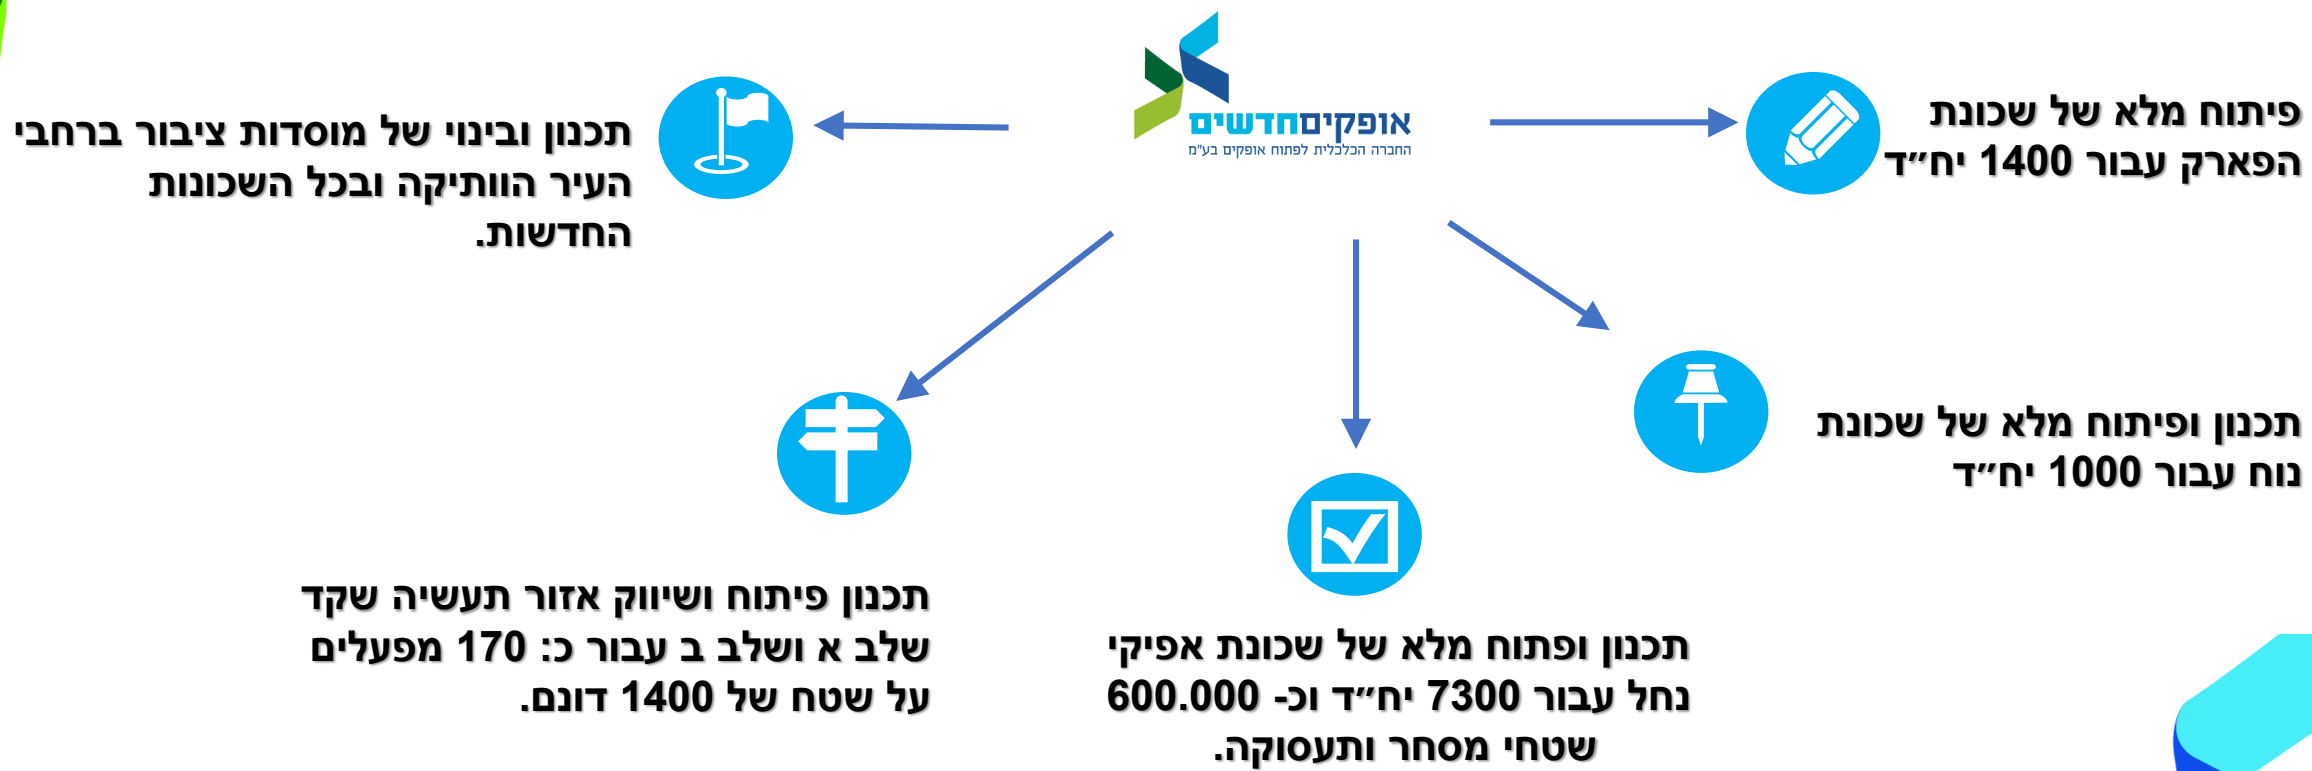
אופקיםחדשים
החברה הכלכלית לפתוח אופקים בע"מ

פיתוח מלא של שכונת הפארק עבור 1400 יח״ד

תכנון ובינוי של מוסדות ציבור ברחבי העיר הוותיקה ובכל השכונות החדשות.

תכנון ופיתוח מלא של שכונת נוח עבור 1000 יח״ד

תכנון ופתוח מלא של שכונת אפיקי נחל עבור 7300 יח״ד וכ- 600.000 שטחי מסחר ותעסוקה.

תכנון פיתוח ושיווק אזור תעשיה שקד שלב א ושלב ב עבור כ: 170 מפעלים על שטח של 1400 דונם.